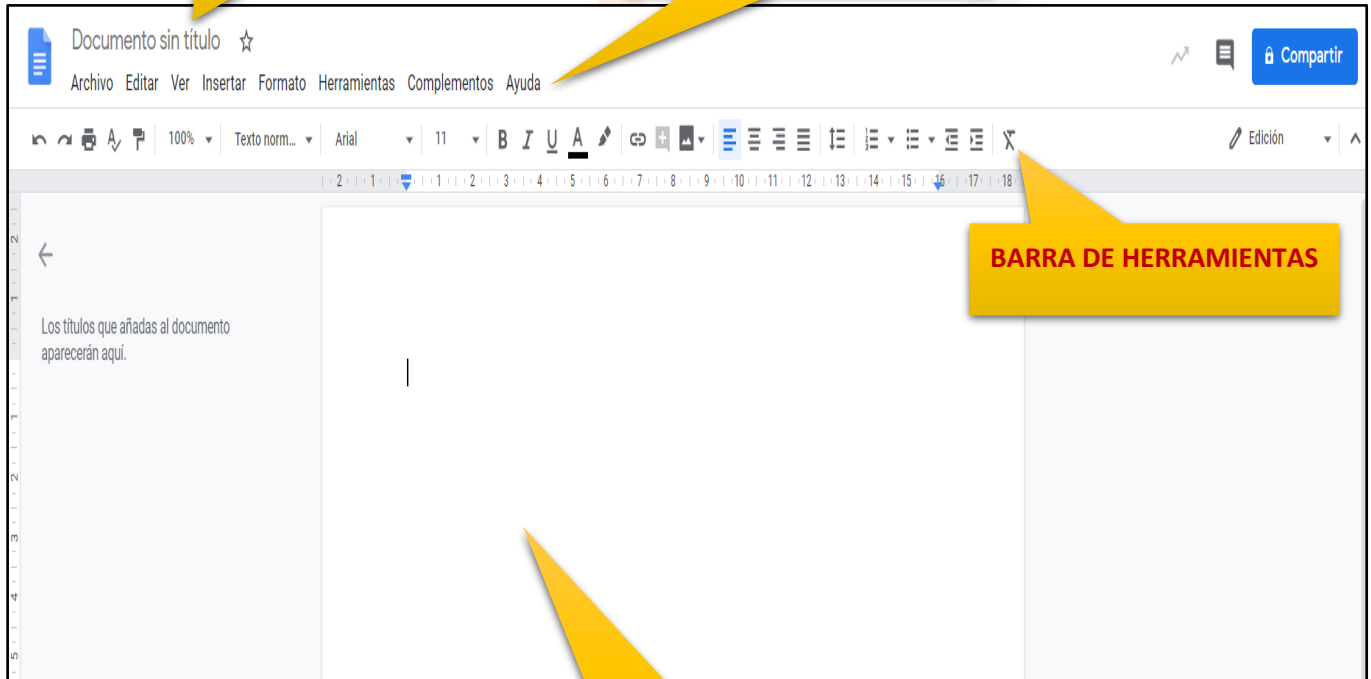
Documento sin título

Archivo Editar Ver Insertar Formato Herramientas Complementos Ayuda

Compartir

100% Texto norm... Arial 11 B I U A

Edición

2 1 1 2 3 4 5 6 7 8 9 10 11 12 13 14 15 16 17 18

BARRA DE HERRAMIENTAS

Los títulos que añadas al documento aparecerán aquí.